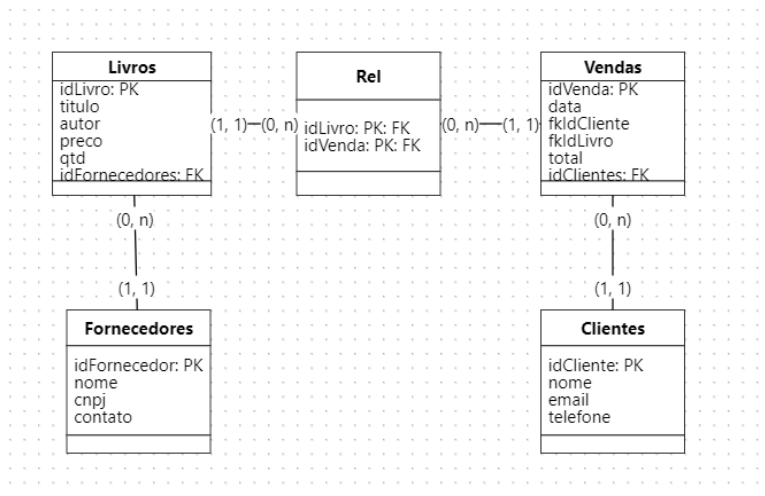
Livros

idLivro: PK
titulo
autor
preco
qtd
idFornecedores: FK

(1, 1)

(0, n)

Rel

idLivro: PK: FK
idVenda: PK: FK

(0, n)

(1, 1)

Vendas

idVenda: PK
data
fkIdCliente
fkIdLivro
total
idClientes: FK

(0, n)

(1, 1)

Fornecedores

idFornecedor: PK
nome
cnpj
contato

(0, n)

(1, 1)

Clientes

idCliente: PK
nome
email
telefone